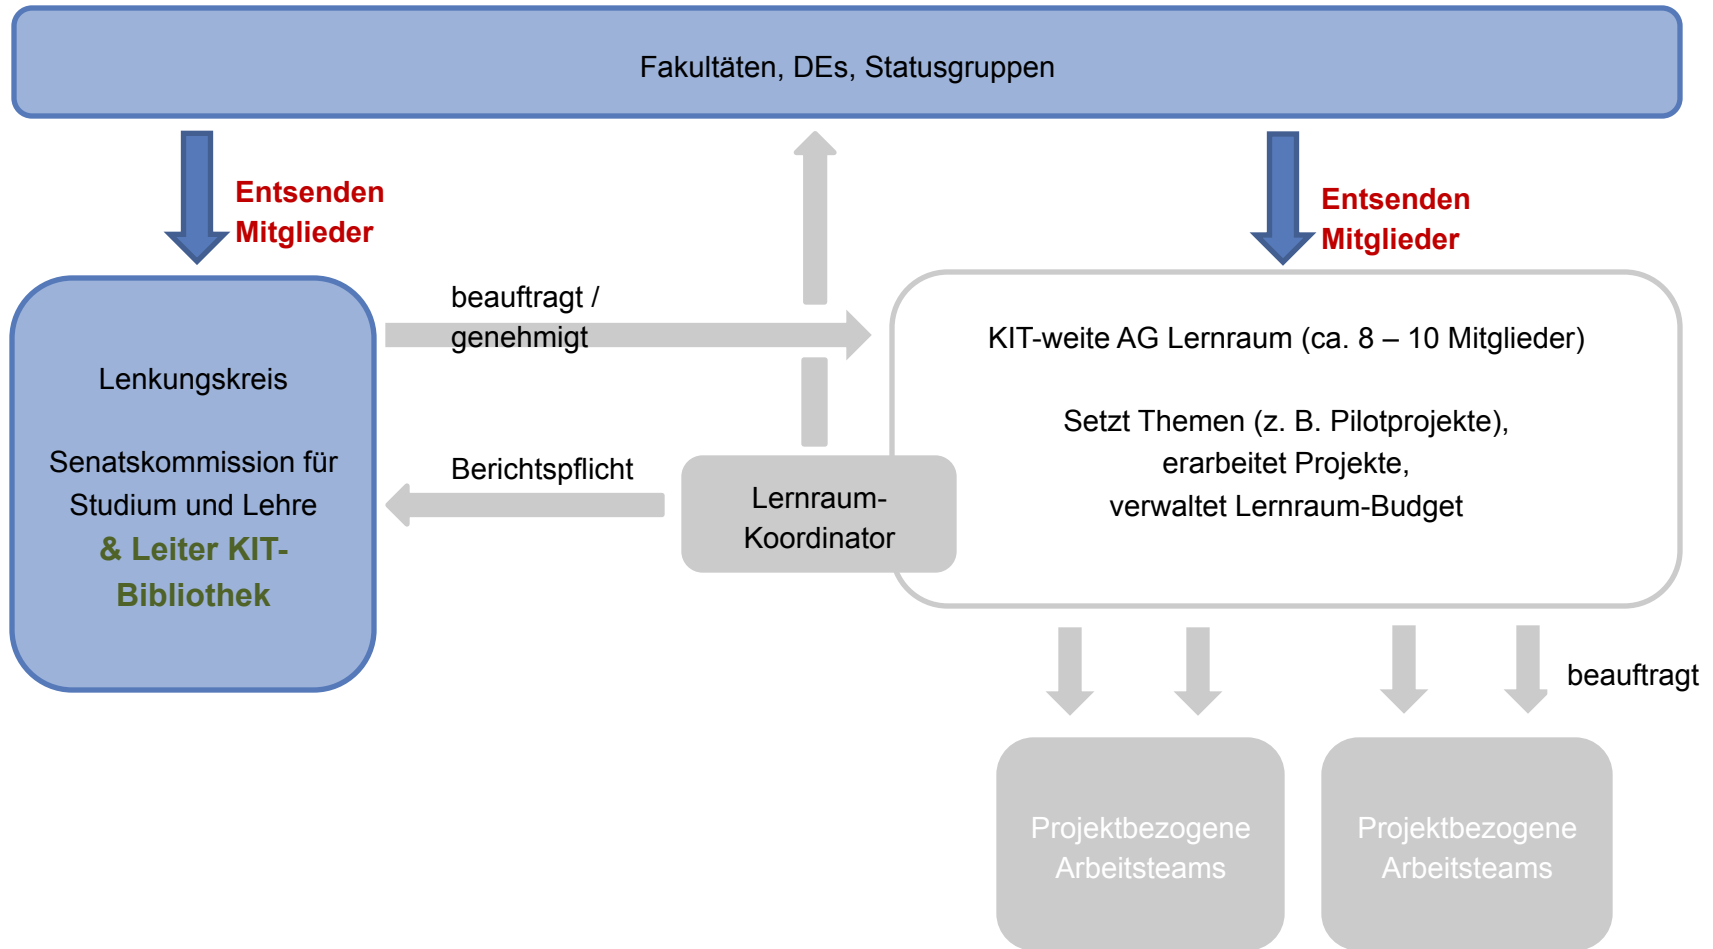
Fakultäten, DEs, Statusgruppen

Entsenden Mitglieder

Entsenden Mitglieder

Lenkungskreis

Senatskommission für Studium und Lehre
& Leiter KIT-Bibliothek

beauftragt / genehmigt

Berichtspflicht

Lernraum-Koordinator

KIT-weite AG Lernraum (ca. 8 – 10 Mitglieder)

Setzt Themen (z. B. Pilotprojekte),
erarbeitet Projekte,
verwaltet Lernraum-Budget

beauftragt

Projektbezogene Arbeitsteams

Projektbezogene Arbeitsteams